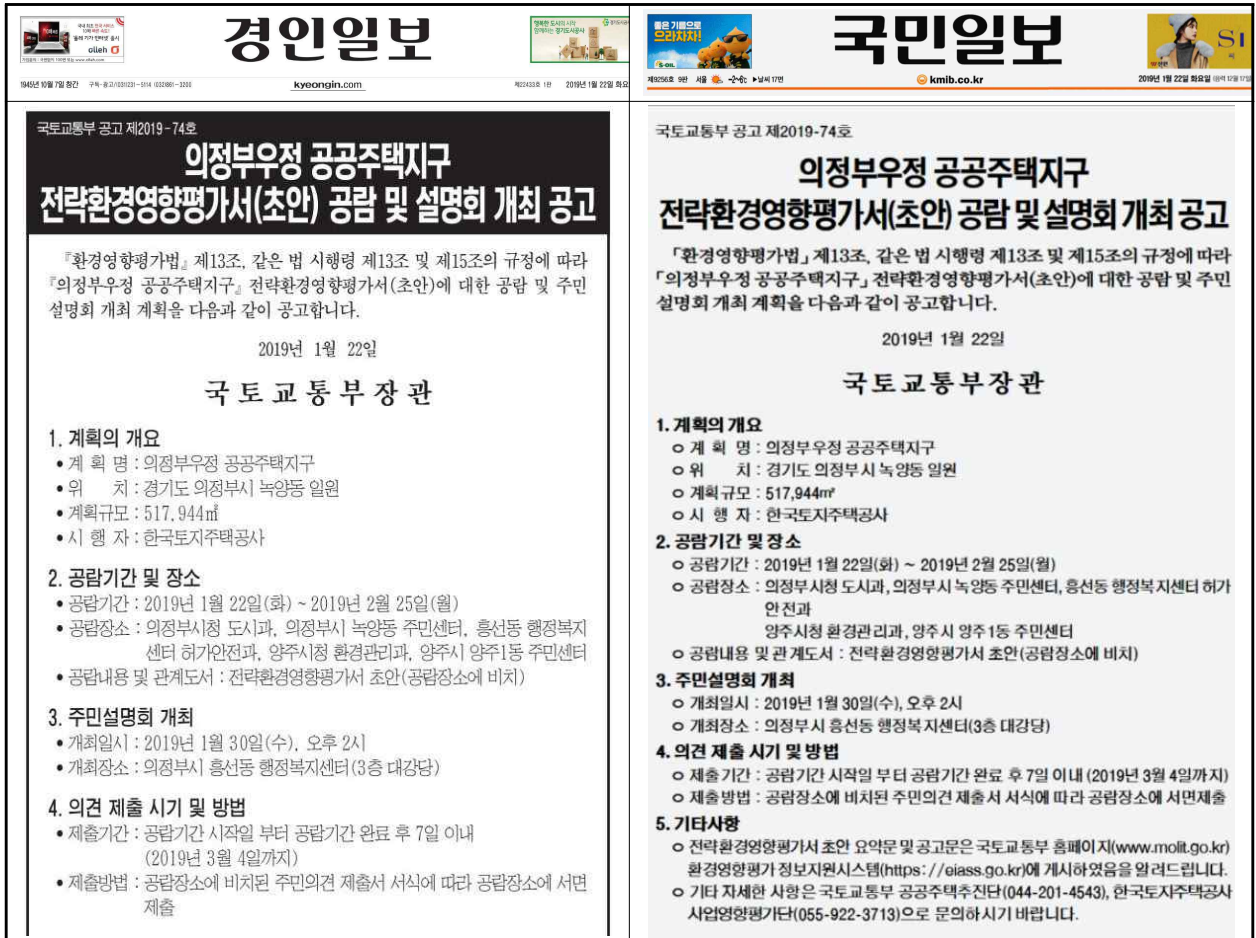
경인일보

olleh

1945년 10월 7일 창간 kyeongin.com 2019년 1월 22일 화요일

국토교통부 공고 제2019-74호

의정부우정 공공주택지구
전략환경영향평가서(초안) 공람 및 설명회 개최 공고

『환경영향평가법』 제13조, 같은 법 시행령 제13조 및 제15조의 규정에 따라 『의정부우정 공공주택지구』 전략환경영향평가서(초안)에 대한 공람 및 주민 설명회 개최 계획을 다음과 같이 공고합니다.

2019년 1월 22일

국토교통부장관

1. 계획의 개요
• 계 획 명 : 의정부우정 공공주택지구
• 위 치 : 경기도 의정부시 녹양동 일원
• 계획규모 : 517,944㎡
• 시 행 자 : 한국토지주택공사

2. 공람기간 및 장소
• 공람기간 : 2019년 1월 22일(화) ~ 2019년 2월 25일(월)
• 공람장소 : 의정부시청 도시과, 의정부시 녹양동 주민센터, 흥선동 행정복지센터 허가안전과, 양주시청 환경관리과, 양주시 양주1동 주민센터
• 공람내용 및 관계도서 : 전략환경영향평가서 초안(공람장소에 비치)

3. 주민설명회 개최
• 개최일시 : 2019년 1월 30일(수), 오후 2시
• 개최장소 : 의정부시 흥선동 행정복지센터(3층 대강당)

4. 의견 제출 시기 및 방법
• 제출기간 : 공람기간 시작일 부터 공람기간 완료 후 7일 이내 (2019년 3월 4일까지)
• 제출방법 : 공람장소에 비치된 주민의견 제출서 서식에 따라 공람장소에 서면제출

국민일보

좋은 기름으로 으라차차!

S-OIL

kmib.co.kr 2019년 1월 22일 화요일

국토교통부 공고 제2019-74호

의정부우정 공공주택지구
전략환경영향평가서(초안) 공람 및 설명회 개최 공고

「환경영향평가법」 제13조, 같은 법 시행령 제13조 및 제15조의 규정에 따라 「의정부우정 공공주택지구」 전략환경영향평가서(초안)에 대한 공람 및 주민 설명회 개최 계획을 다음과 같이 공고합니다.

2019년 1월 22일

국토교통부장관

1. 계획의 개요
ㅇ 계 획 명 : 의정부우정 공공주택지구
ㅇ 위 치 : 경기도 의정부시 녹양동 일원
ㅇ 계획규모 : 517,944㎡
ㅇ 시 행 자 : 한국토지주택공사

2. 공람기간 및 장소
ㅇ 공람기간 : 2019년 1월 22일(화) ~ 2019년 2월 25일(월)
ㅇ 공람장소 : 의정부시청 도시과, 의정부시 녹양동 주민센터, 흥선동 행정복지센터 허가안전과
양주시청 환경관리과, 양주시 양주1동 주민센터
ㅇ 공람내용 및 관계도서 : 전략환경영향평가서 초안(공람장소에 비치)

3. 주민설명회 개최
ㅇ 개최일시 : 2019년 1월 30일(수), 오후 2시
ㅇ 개최장소 : 의정부시 흥선동 행정복지센터(3층 대강당)

4. 의견 제출 시기 및 방법
ㅇ 제출기간 : 공람기간 시작일 부터 공람기간 완료 후 7일 이내 (2019년 3월 4일까지)
ㅇ 제출방법 : 공람장소에 비치된 주민의견 제출서 서식에 따라 공람장소에 서면제출

5. 기타사항
ㅇ 전략환경영향평가서 초안 요약문 및 공고문은 국토교통부 홈페이지(www.molit.go.kr) 환경영향평가 정보지원시스템(https://eiass.go.kr)에 게시하였음을 알려드립니다.
ㅇ 기타 자세한 사항은 국토교통부 공공주택추진단(044-201-4543), 한국토지주택공사 사업영향평가단(055-922-3713)으로 문의하시기 바랍니다.